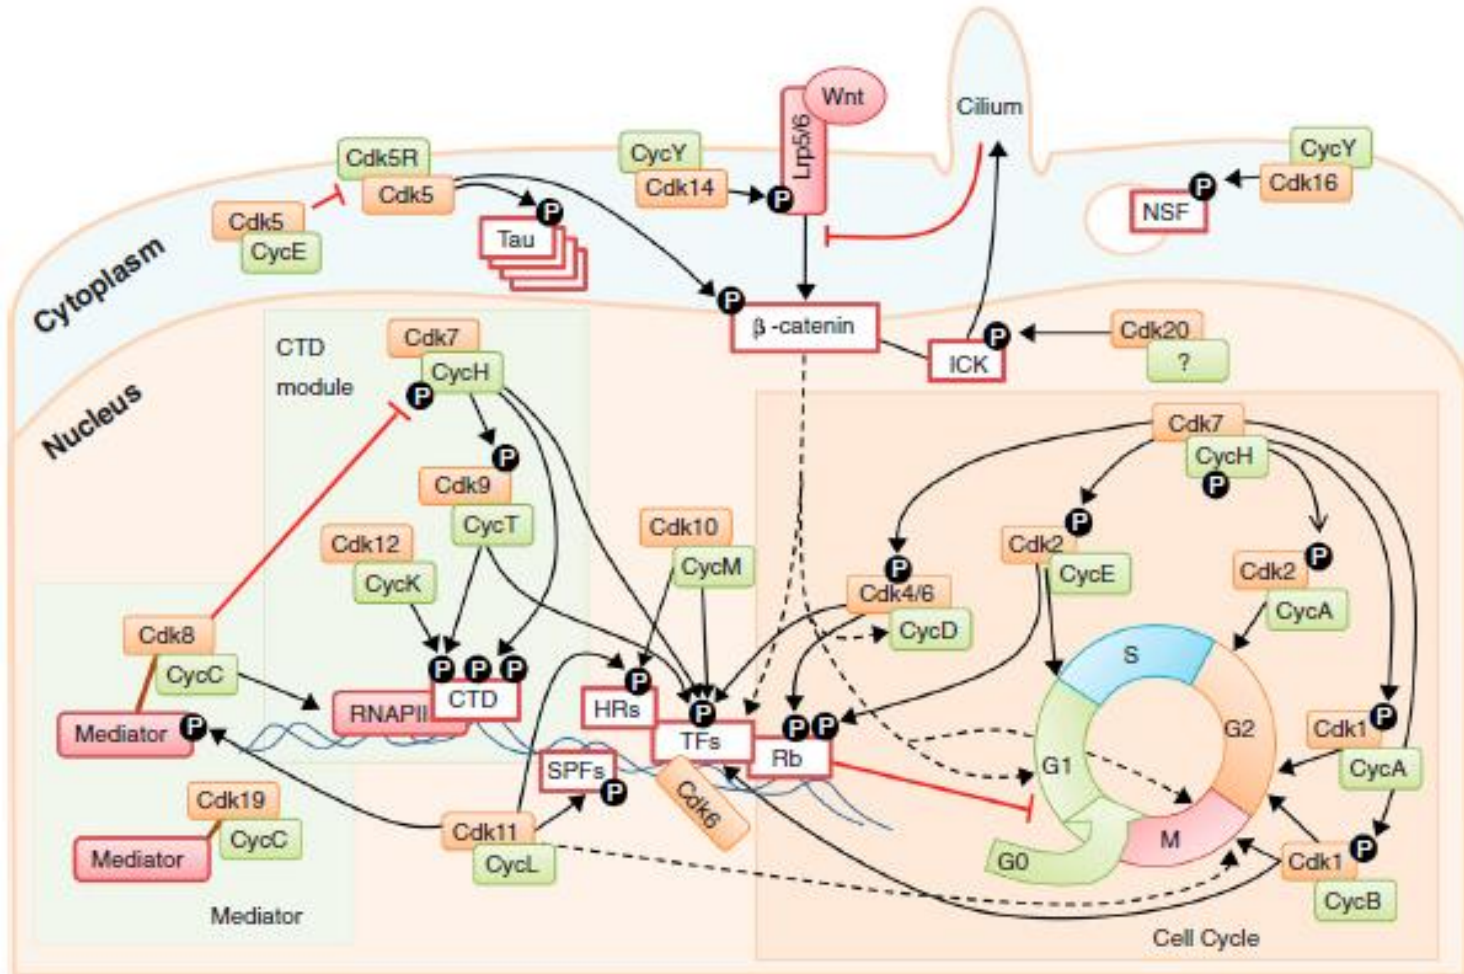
Wnt
Cilium
Lrp5/6
CycY
Cdk14
P
CycY
Cdk16
P
NSF
Cdk5R
Cdk5
Cdk5
CycE
Tau
P
Cytoplasm
P
β -catenin
ICK
P
Cdk20
?
Nucleus
CTD
module
Cdk7
CycH
P
P
Cdk9
CycT
Cdk12
CycK
Cdk10
CycM
Cdk7
CycH
P
Cdk2
P
CycE
Cdk2
P
CycA
P
Cdk4/6
CycD
Cdk8
CycC
Mediator
P
RNAPII
CTD
P
P
P
HRs
P
P
TFs
Rb
P
P
S
G2
G1
M
G0
Cdk1
P
CycA
Cdk1
P
CycB
SPFs
P
Cdk6
Cdk19
CycC
Mediator
Cdk11
CycL
Mediator
Cell Cycle